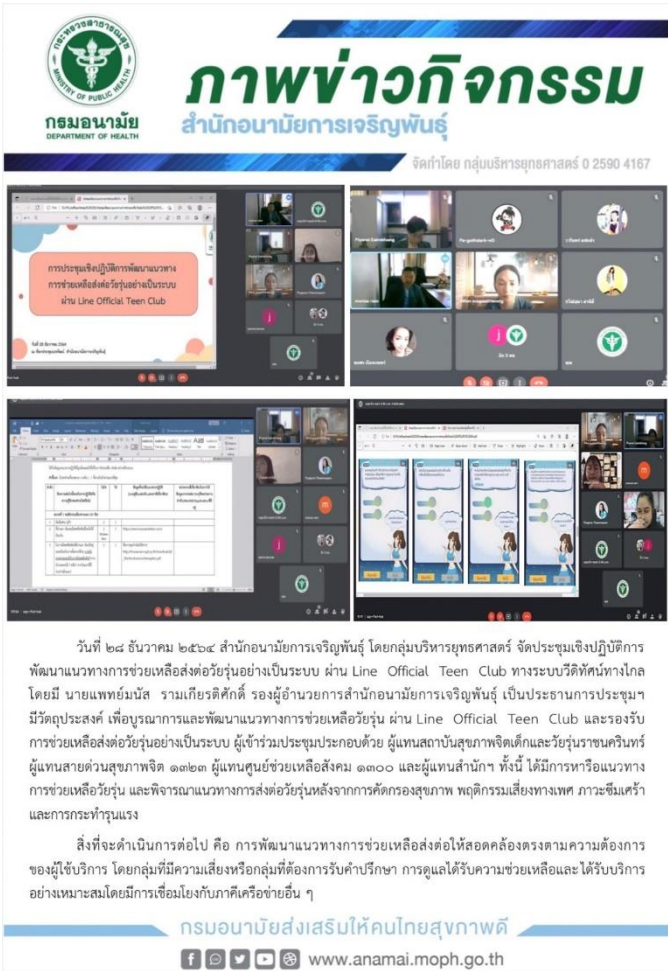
กระทรวงสาธารณสุข
MINISTRY OF PUBLIC HEALTH
กรมอนามัย
DEPARTMENT OF HEALTH

ภาพข่าวกิจกรรม
สำนักอนามัยการเจริญพันธุ์

จัดทำโดย กลุ่มบริหารยุทธศาสตร์ 0 2590 4167

การประชุมเชิงปฏิบัติการพัฒนาแนวทางการช่วยเหลือส่งต่อวัยรุ่นอย่างเป็นระบบ ผ่าน Line Official Teen Club

วันที่ ๒๘ ธันวาคม ๒๕๖๔ สำนักอนามัยการเจริญพันธุ์ โดยกลุ่มบริหารยุทธศาสตร์ จัดประชุมเชิงปฏิบัติการพัฒนาแนวทางการช่วยเหลือส่งต่อวัยรุ่นอย่างเป็นระบบ ผ่าน Line Official Teen Club ทางระบบวีดิทัศน์ทางไกล โดยมี นายแพทย์มนัส รามเกียรติศักดิ์ รองผู้อำนวยการสำนักอนามัยการเจริญพันธุ์ เป็นประธานการประชุมฯ มีวัตถุประสงค์ เพื่อบูรณาการและพัฒนาแนวทางการช่วยเหลือวัยรุ่น ผ่าน Line Official Teen Club และรองรับการช่วยเหลือส่งต่อวัยรุ่นอย่างเป็นระบบ ผู้เข้าร่วมประชุมประกอบด้วย ผู้แทนสถาบันสุขภาพจิตเด็กและวัยรุ่นราชนครินทร์ ผู้แทนสายด่วนสุขภาพจิต ๑๓๒๓ ผู้แทนศูนย์ช่วยเหลือสังคม ๑๓๐๐ และผู้แทนสำนักฯ ทั้งนี้ ได้มีการหารือแนวทางการช่วยเหลือวัยรุ่น และพิจารณาแนวทางการส่งต่อวัยรุ่นหลังจากการคัดกรองสุขภาพ พฤติกรรมเสี่ยงทางเพศ ภาวะซึมเศร้า และการกระทำรุนแรง

สิ่งที่จะดำเนินการต่อไป คือ การพัฒนาแนวทางการช่วยเหลือส่งต่อให้สอดคล้องตรงตามความต้องการของผู้ใช้บริการ โดยกลุ่มที่มีความเสี่ยงหรือกลุ่มที่ต้องการรับคำปรึกษา การดูแลได้รับความช่วยเหลือและได้รับบริการอย่างเหมาะสมโดยมีการเชื่อมโยงกับภาคีเครือข่ายอื่น ๆ

กรมอนามัยส่งเสริมให้คนไทยสุขภาพดี
www.anamai.moph.go.th